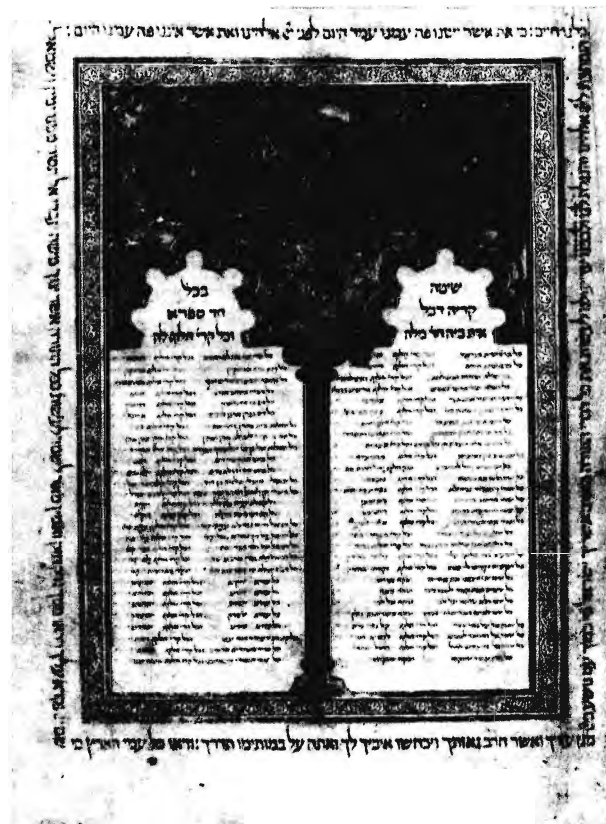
כי את אשר ישנו פה עמנו עמד היום לפני יי אלהינו ואת אשר איננו פה עמנו היום :

שימה
קריה דכל
אית ביה חד מלה

בכל
חד ספרא
וכל קרי מלה מלה

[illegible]

מגן עזרך ואשר חרב גאותך ויכחשו איביך לך ואתה על במותימו תדרך : והוא על עפר הארץ כי

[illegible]